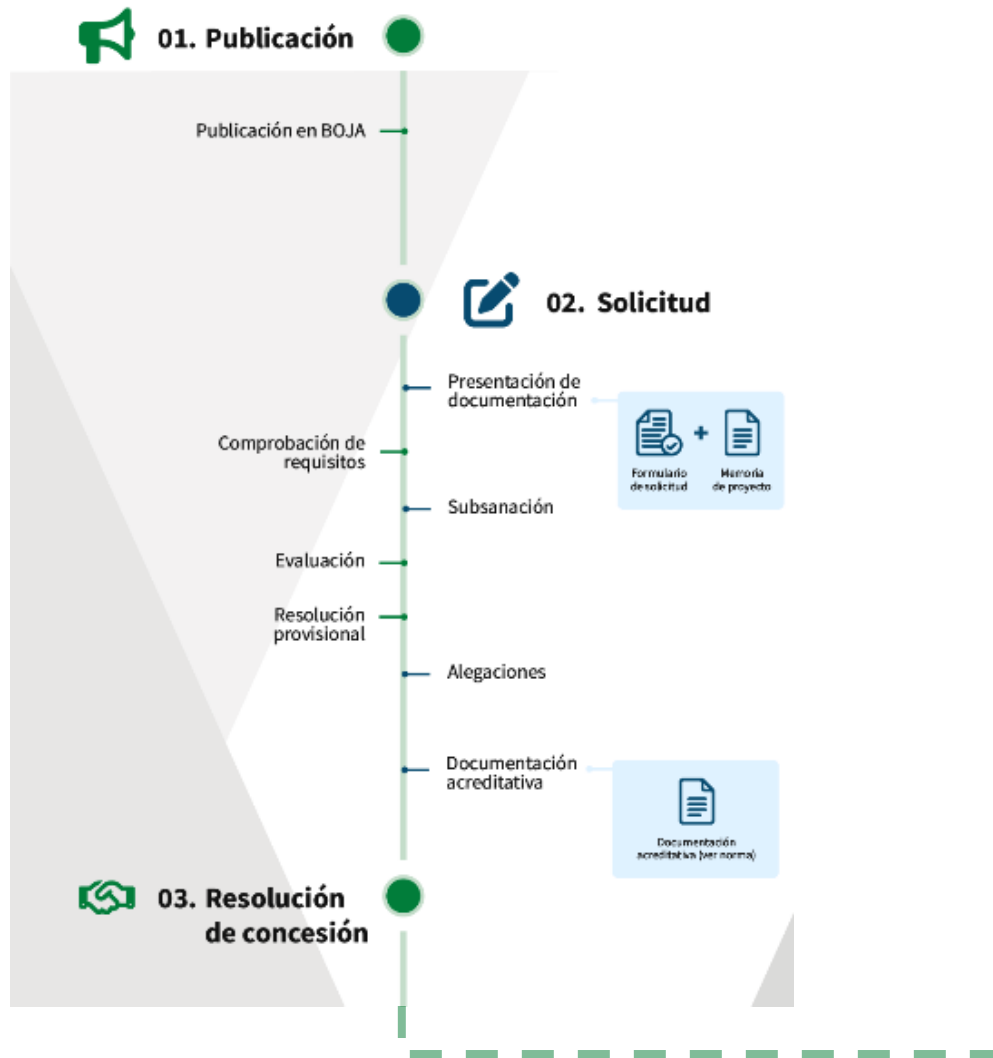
01. Publicación

Publicación en BOJA

02. Solicitud

Presentación de documentación

Formulario de solicitud + Memoria de proyecto

Comprobación de requisitos

Subsanación

Evaluación

Resolución provisional

Alegaciones

Documentación acreditativa

Documentación acreditativa (ver norma)

03. Resolución de concesión